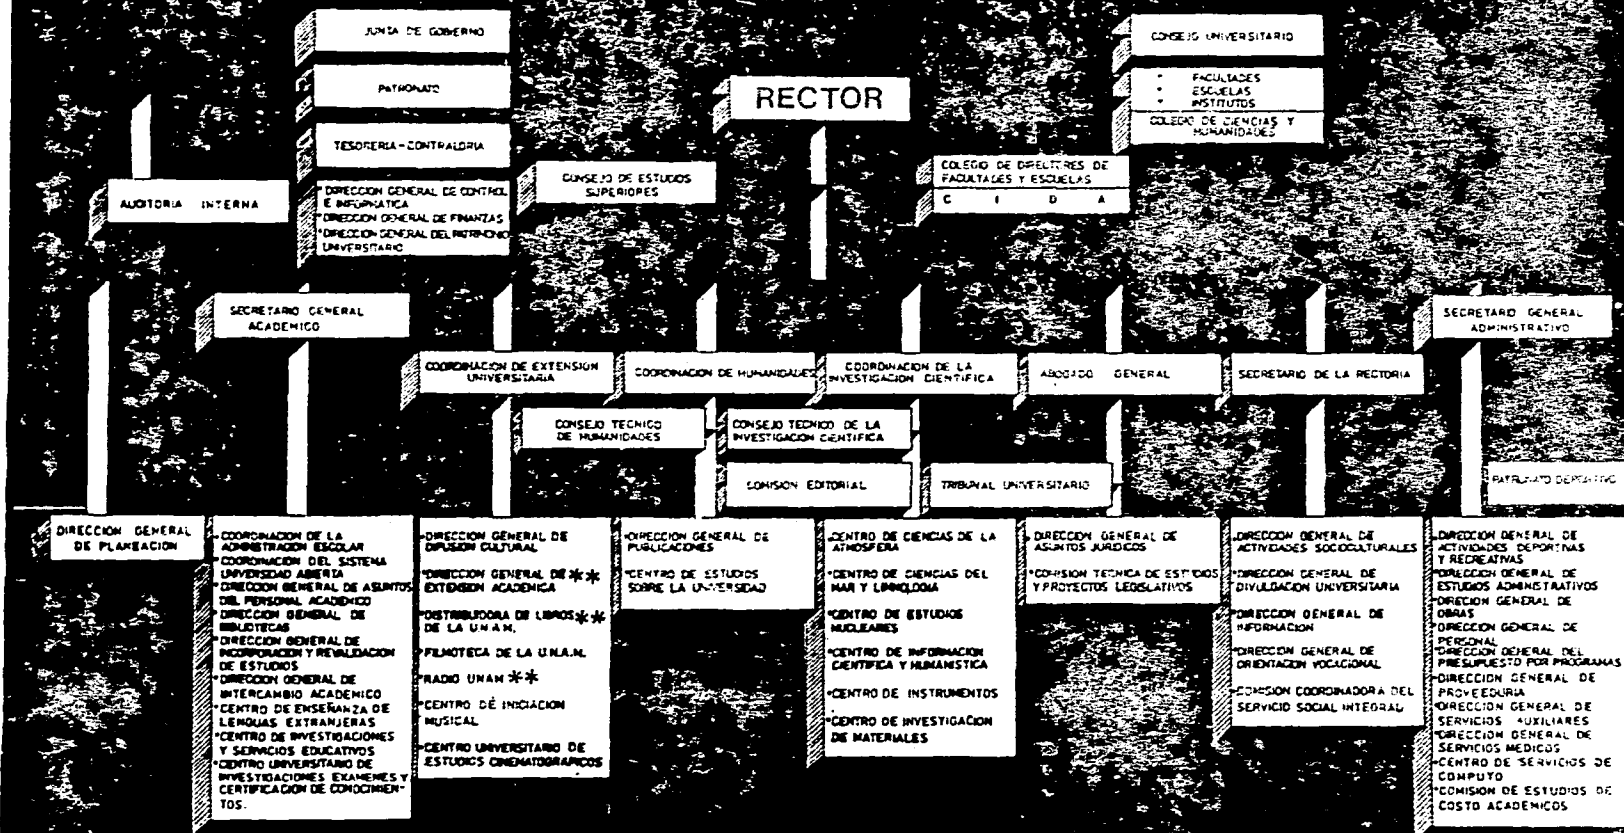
JUNTA DE GOBIERNO

PATRONATO

TESORERIA - CONTRALORIA

DIRECCION GENERAL DE CONTROL E INFORMATICA
DIRECCION GENERAL DE FINANZAS
DIRECCION GENERAL DEL PATRIMONIO UNIVERSITARIO

AUDITORIA INTERNA

RECTOR

CONSEJO DE ESTUDIOS SUPERIORES

CONSEJO UNIVERSITARIO

• FACULTADES
• ESCUELAS
• INSTITUTOS

COLEGIO DE CIENCIAS Y HUMANIDADES

COLEGIO DE DIRECTORES DE FACULTADES Y ESCUELAS
C I D A

SECRETARIO GENERAL ACADEMICO

SECRETARIO GENERAL ADMINISTRATIVO

COORDINACION DE EXTENSION UNIVERSITARIA

COORDINACION DE HUMANIDADES

COORDINACION DE LA INVESTIGACION CIENTIFICA

ABOGADO GENERAL

SECRETARIO DE LA RECTORIA

CONSEJO TECNICO DE HUMANIDADES

CONSEJO TECNICO DE LA INVESTIGACION CIENTIFICA

COMISION EDITORIAL

TRIBUNAL UNIVERSITARIO

PATRONATO DEPORTIVO

DIRECCION GENERAL DE PLANEACION

COORDINACION DE LA ADMINISTRACION ESCOLAR
COORDINACION DEL SISTEMA UNIVERSIDAD ABIERTA
DIRECCION GENERAL DE ASUNTOS DEL PERSONAL ACADEMICO
DIRECCION GENERAL DE BIBLIOTECAS
DIRECCION GENERAL DE INCORPORACION Y REVALIDACION DE ESTUDIOS
DIRECCION GENERAL DE INTERCAMBIO ACADEMICO
CENTRO DE ENSEÑANZA DE LENGUAS EXTRANJERAS
CENTRO DE INVESTIGACIONES Y SERVICIOS EDUCATIVOS
CENTRO UNIVERSITARIO DE INVESTIGACIONES EXAMENES Y CERTIFICACION DE CONOCIMIENTOS.

DIRECCION GENERAL DE DIFUSION CULTURAL
DIRECCION GENERAL DE EXTENSION ACADEMICA **
DISTRIBUIDORA DE LIBROS DE LA U.N.A.M. **
FILMOTECA DE LA U.N.A.M.
RADIO UNAM **
CENTRO DE INICIACION MUSICAL
CENTRO UNIVERSITARIO DE ESTUDIOS CINEMATOGRAFICOS

DIRECCION GENERAL DE PUBLICACIONES
CENTRO DE ESTUDIOS SOBRE LA UNIVERSIDAD

CENTRO DE CIENCIAS DE LA ATMOSFERA
CENTRO DE CIENCIAS DEL MAR Y LIMNOLOGIA
CENTRO DE ESTUDIOS NUCLEARES
CENTRO DE INFORMACION CIENTIFICA Y HUMANISTICA
CENTRO DE INSTRUMENTOS
CENTRO DE INVESTIGACION DE MATERIALES

DIRECCION GENERAL DE ASUNTOS JURIDICOS
COMISION TECNICA DE ESTUDIOS Y PROYECTOS LEGISLATIVOS

DIRECCION GENERAL DE ACTIVIDADES SOCIOCULTURALES
DIRECCION GENERAL DE DIVULGACION UNIVERSITARIA
DIRECCION GENERAL DE INFORMACION
DIRECCION GENERAL DE ORIENTACION VOCACIONAL
COMISION COORDINADORA DEL SERVICIO SOCIAL INTEGRAL

DIRECCION GENERAL DE ACTIVIDADES DEPORTIVAS Y RECREATIVAS
DIRECCION GENERAL DE ESTUDIOS ADMINISTRATIVOS
DIRECCION GENERAL DE OBRAS
DIRECCION GENERAL DE PERSONAL
DIRECCION GENERAL DEL PRESUPUESTO POR PROGRAMAS
DIRECCION GENERAL DE PROVEEDURIA
DIRECCION GENERAL DE SERVICIOS AUXILIARES
DIRECCION GENERAL DE SERVICIOS MEDICOS
CENTRO DE SERVICIOS DE COMPUTO
COMISION DE ESTUDIOS DE COSTO ACADEMICOS